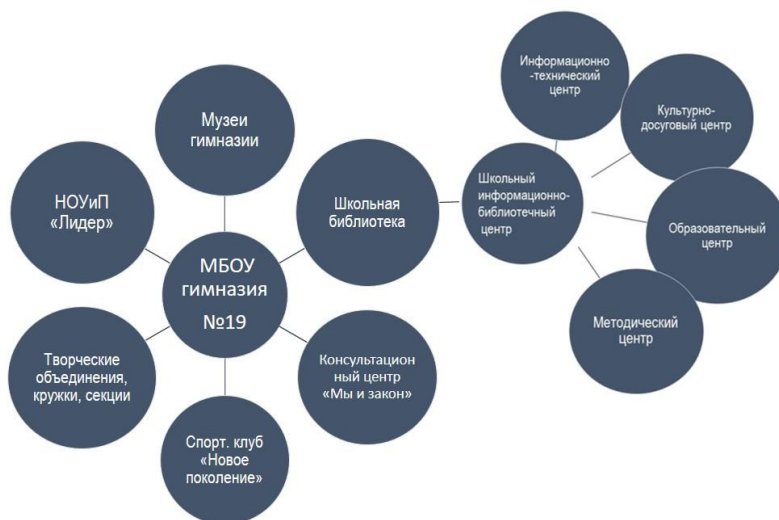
Музеи гимназии

НОУиП «Лидер»

Школьная библиотека

МБОУ гимназия №19

Творческие объединения, кружки, секции

Консультационный центр «Мы и закон»

Спорт. клуб «Новое поколение»

Информационно-технический центр

Культурно-досуговый центр

Школьный информационно-библиотечный центр

Образовательный центр

Методический центр